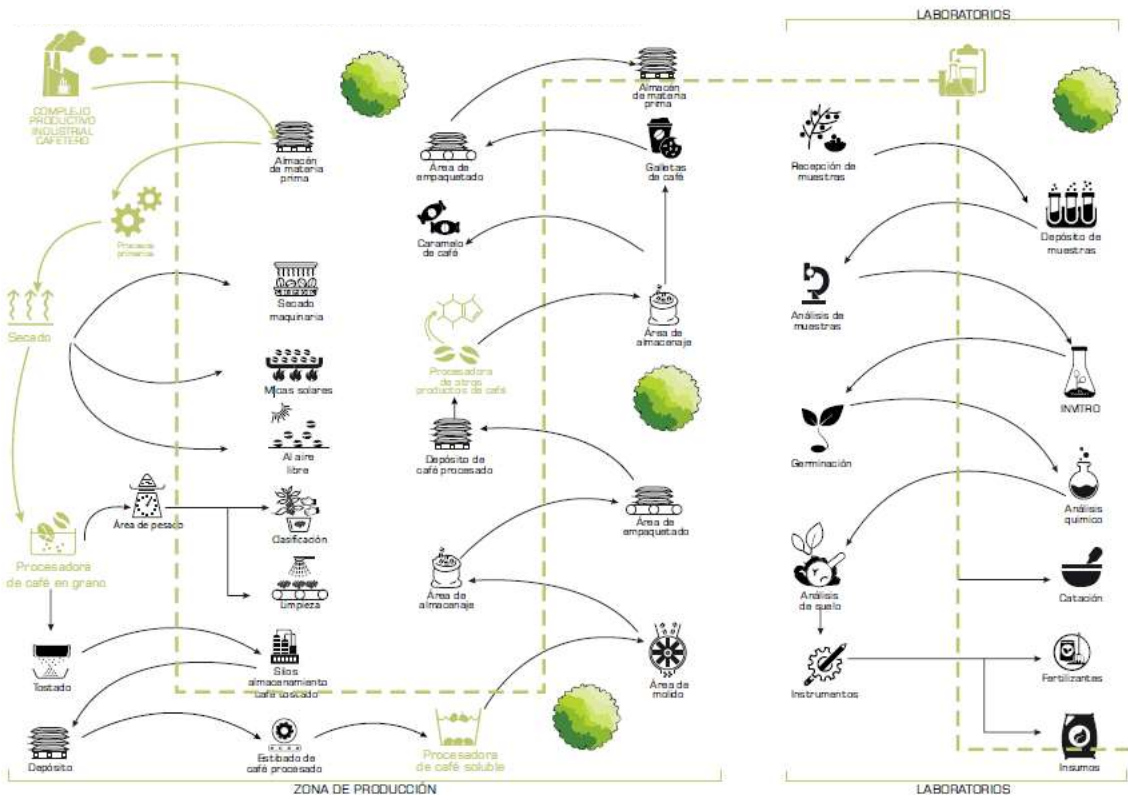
LABORATORIOS

COMPLEJO PRODUCTIVO INDUSTRIAL CAFETERO

Almacén de materia prima

Proceso primario

Secado

Secado maquinaria

Micas solares

Al aire libre

Procesadora de café en grano

Área de pesaje

Clasificación

Limpieza

Tostado

Silos almacenamiento café tostado

Depósito

Estibado de café procesado

Procesadora de café soluble

Almacén de materia prima

Área de empaquetado

Galletas de café

Caramelo de café

Procesadora de otros productos de café

Área de almacenaje

Depósito de café procesado

Área de empaquetado

Área de almacenaje

Área de molido

Recepción de muestras

Depósito de muestras

Análisis de muestras

INVITRO

Germinación

Análisis químico

Análisis de suelo

Catación

Instrumentos

Fertilizantes

Insumos

ZONA DE PRODUCCIÓN

LABORATORIOS